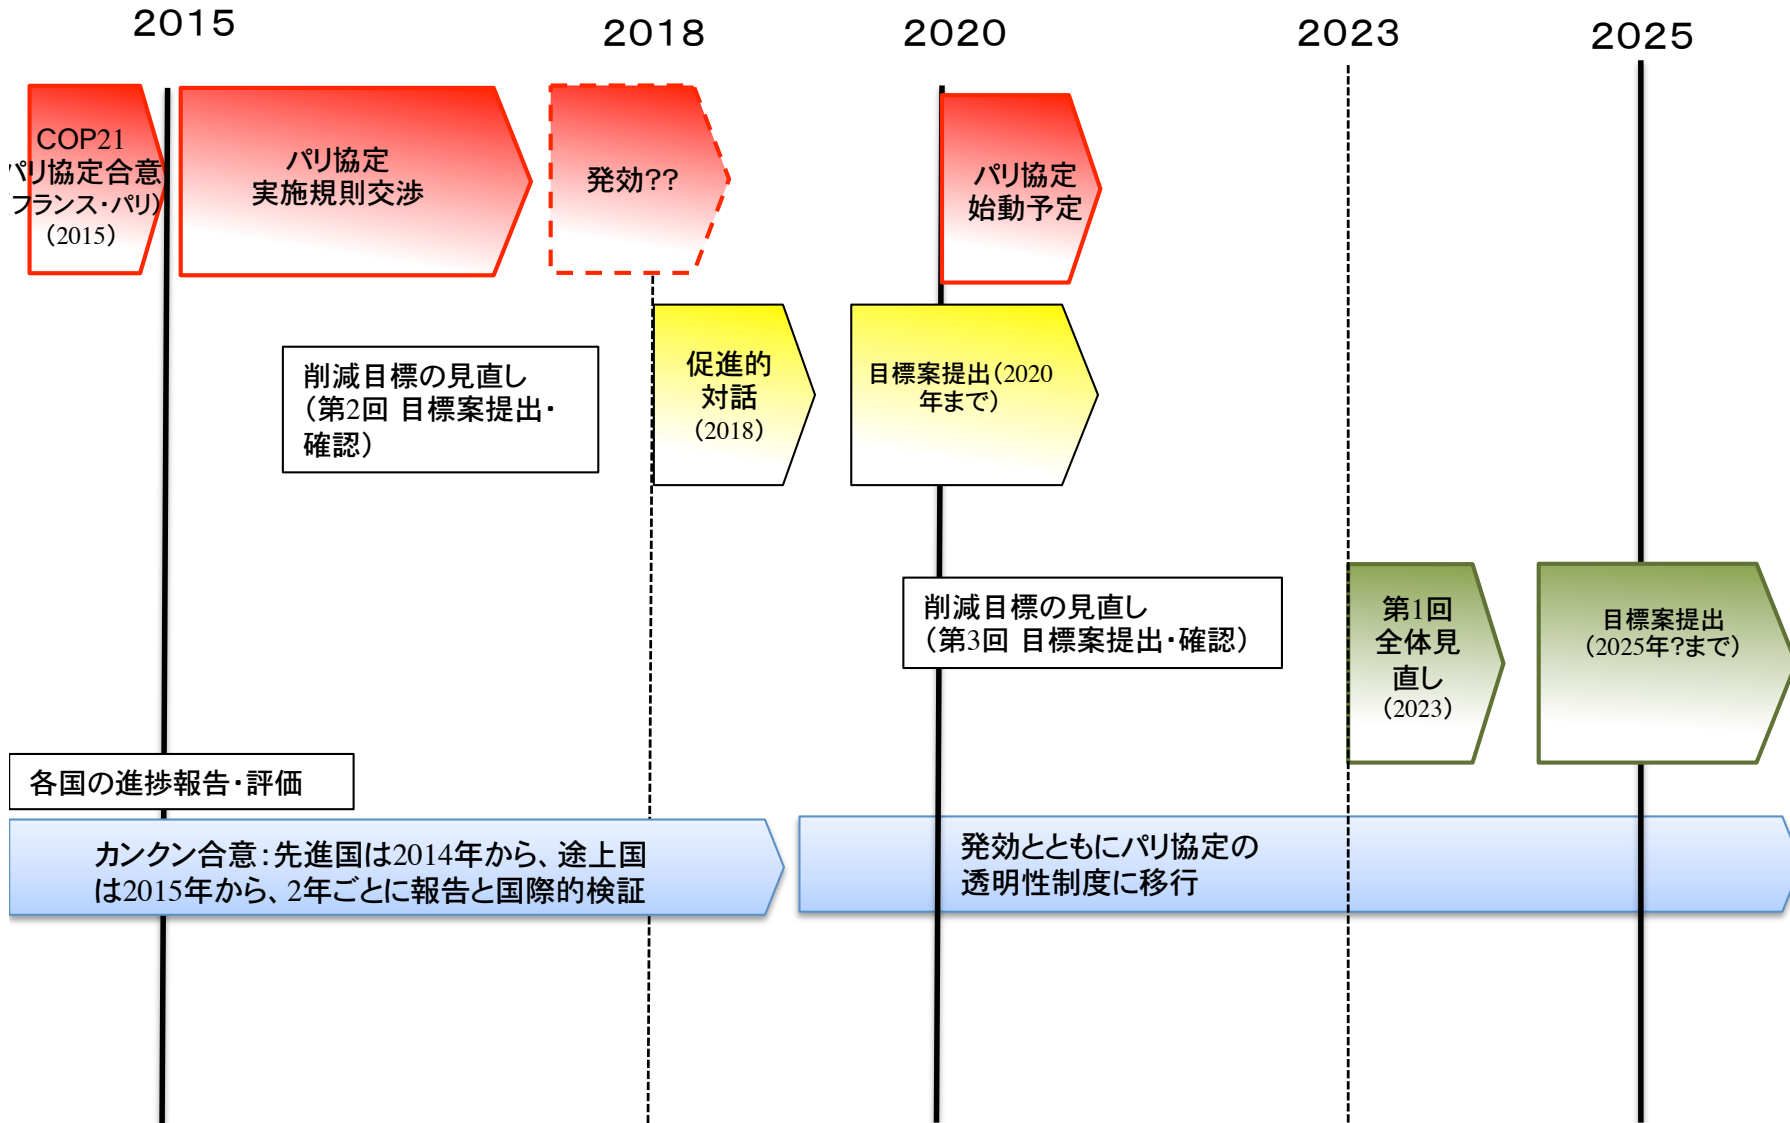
2015

2018

2020

2023

2025

COP21
パリ協定合意
フランス・パリ)
(2015)

パリ協定
実施規則交渉

発効??

パリ協定
始動予定

削減目標の見直し
(第2回 目標案提出・
確認)

促進的
対話
(2018)

目標案提出(2020
年まで)

削減目標の見直し
(第3回 目標案提出・確認)

第1回
全体見
直し
(2023)

目標案提出
(2025年?まで)

各国の進捗報告・評価

カンクン合意:先進国は2014年から、途上国は2015年から、2年ごとに報告と国際的検証

発効とともにパリ協定の
透明性制度に移行